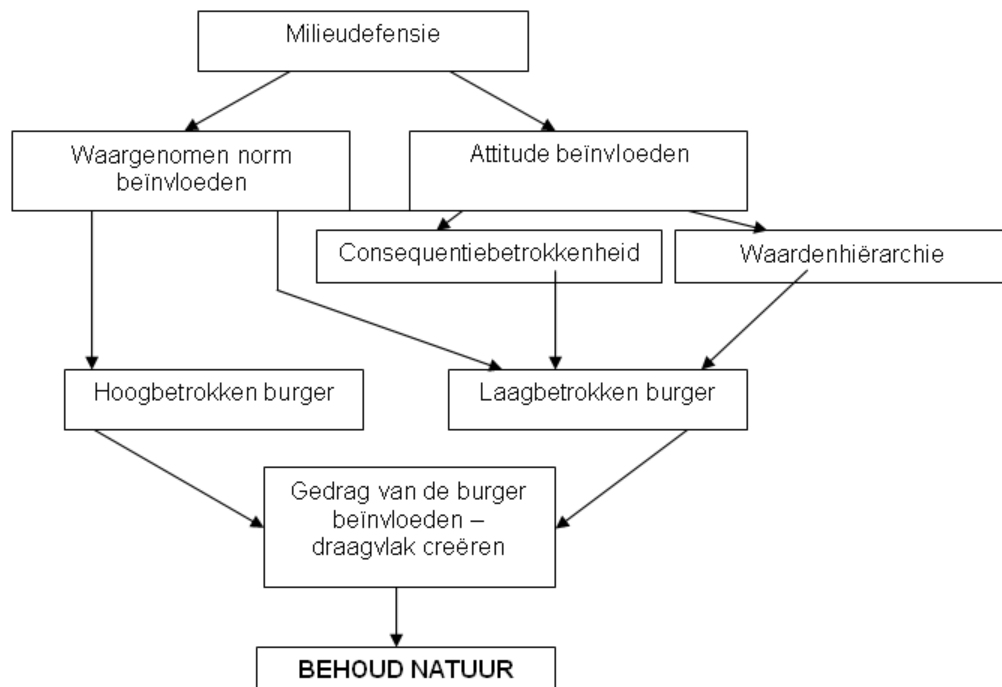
Milieudefensie

Waargenomen norm beïnvloeden

Attitude beïnvloeden

Consequentiebetrokkenheid

Waardenhiërarchie

Hoogbetrokken burger

Laagbetrokken burger

Gedrag van de burger beïnvloeden – draagvlak creëren

BEHOUD NATUUR